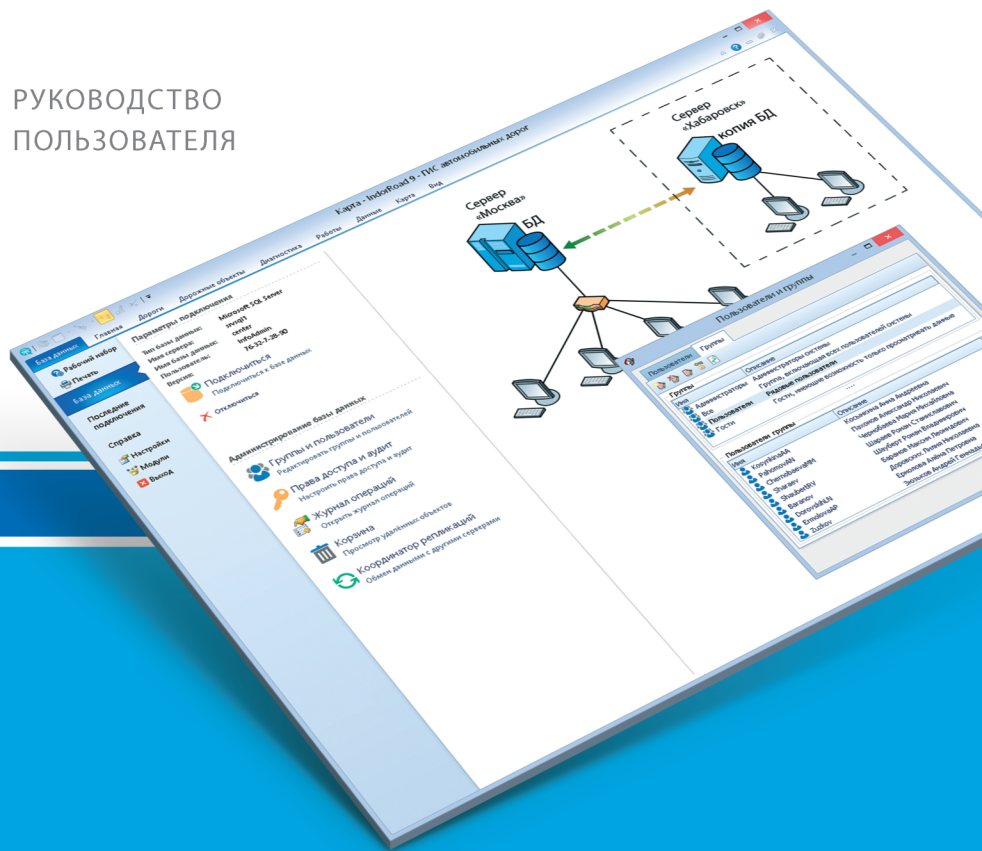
РУКОВОДСТВО
ПОЛЬЗОВАТЕЛЯ

Карта - IndorRoad 9 - ГИС автомобильных дорог

Главная Дороги Дорожные объекты Диагностика Работы Данные Карта Вид

База данных
Рабочий набор
Печать
База данных
Последние подключения
Справка
Настройки
Модули
Выход

Параметры подключения
Тип базы данных: Microsoft SQL Server
Имя сервера: srvsql1
Имя базы данных: center
Пользователь: InfoAdmin
Версия: 76-32-7-28-90

Подключиться
Подключиться к базе данных
Отключиться

Администрирование базы данных
Группы и пользователи
Редактировать группы и пользователей
Права доступа и аудит
Настроить права доступа и аудит
Журнал операций
Открыть журнал операций
Корзина
Просмотр удалённых объектов
Координатор репликаций
Обмен данными с другими серверами

Сервер «Москва»
БД
Сервер «Хабаровск»
копия БД

Пользователи и группы
Пользователи Группы
Группы
Имя | Описание
Администраторы | Администраторы системы
Все | Группа, включающая всех пользователей системы
Пользователи | Рядовые пользователи
Гости | Гости, имеющие возможность только просматривать данные
Пользователи группы
Имя | Описание
KosyshkinaAA | Косыкина Анна Андреевна
PahomovAN | Пахомов Александр Николаевич
ChernobaevaMV | Чернобаева Мария Владимировна
SharovRS | Шаров Роман Станиславович
ShubertRV | Шуберт Роман Владимирович
BaranovMV | Баранов Максим Витальевич
DoroninaLN | Доронина Лилия Николаевна
ErmolaevaAP | Ермолаева Алёна Петровна
ZudkovAG | Зюдьков Андрей Геннадьевич